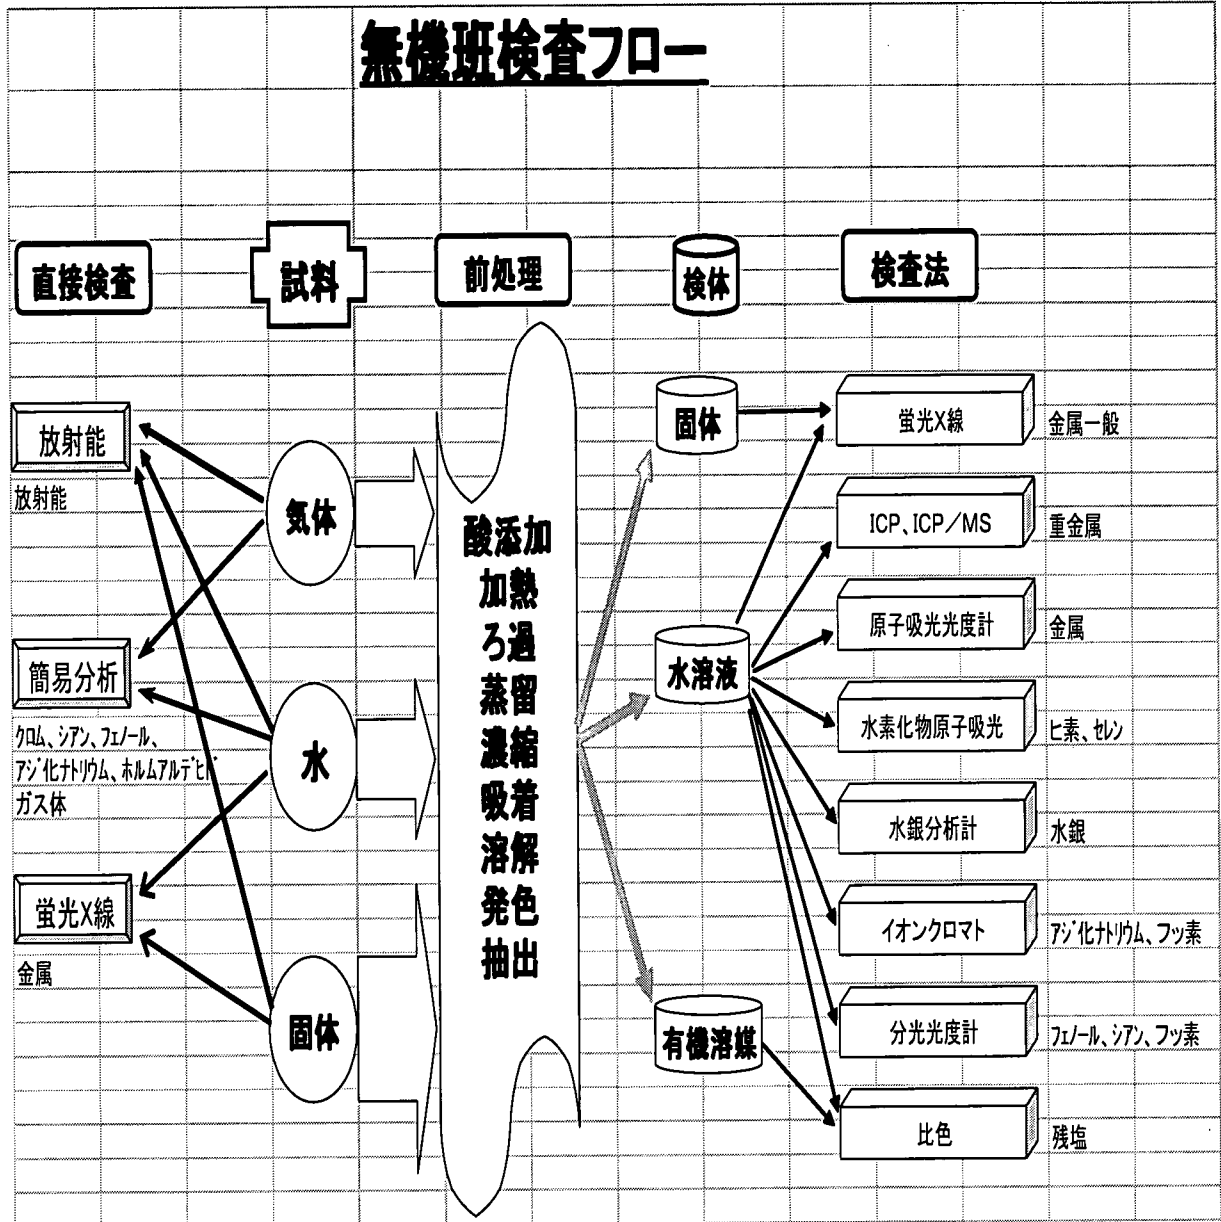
無機班検査フロー

直接検査

試料

前処理

検体

検査法

放射能
放射能

簡易分析
クロム、シアン、フェノール、アジ化ナトリウム、ホルムアルデヒド
ガス体

蛍光X線
金属

気体

水

固体

酸添加
加熱
ろ過
蒸留
濃縮
吸着
溶解
発色
抽出

固体

水溶液

有機溶媒

蛍光X線
金属一般

ICP、ICP／MS
重金属

原子吸光光度計
金属

水素化物原子吸光
ヒ素、セレン

水銀分析計
水銀

イオンクロマト
アジ化ナトリウム、フッ素

分光光度計
フェノール、シアン、フッ素

比色
残塩